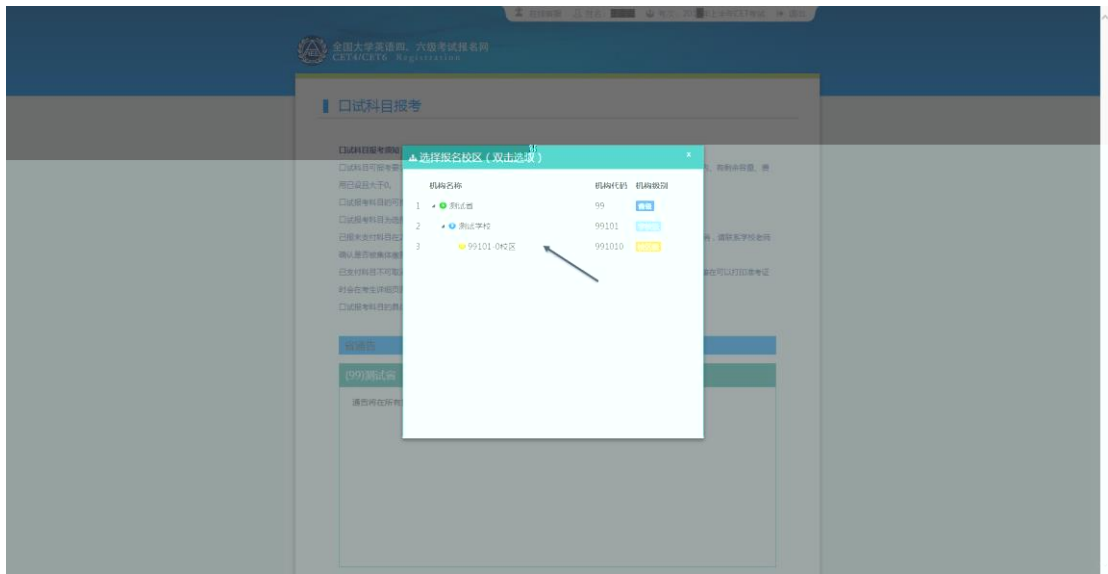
全国大学英语四、六级考试报名网
CET4/CET6 Registration

口试科目报考

口试科目报考须知
口试科目可报考
用已设定大于0
口试报考科目的
口试报考科目为
已报未支付科目
确认是否能够
已支付科目不可
时会在考生详细
口试报考科目的

选择报名校区（双击选择）
×

| | 机构名称 | 机构代码 | 机构级别 |
|---|---|---|---|
| 1 | 测试省 | 99 | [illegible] |
| 2 | 测试学校 | 99101 | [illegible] |
| 3 | 99101-0校区 | 991010 | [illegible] |

(99)测试省
请您在所有